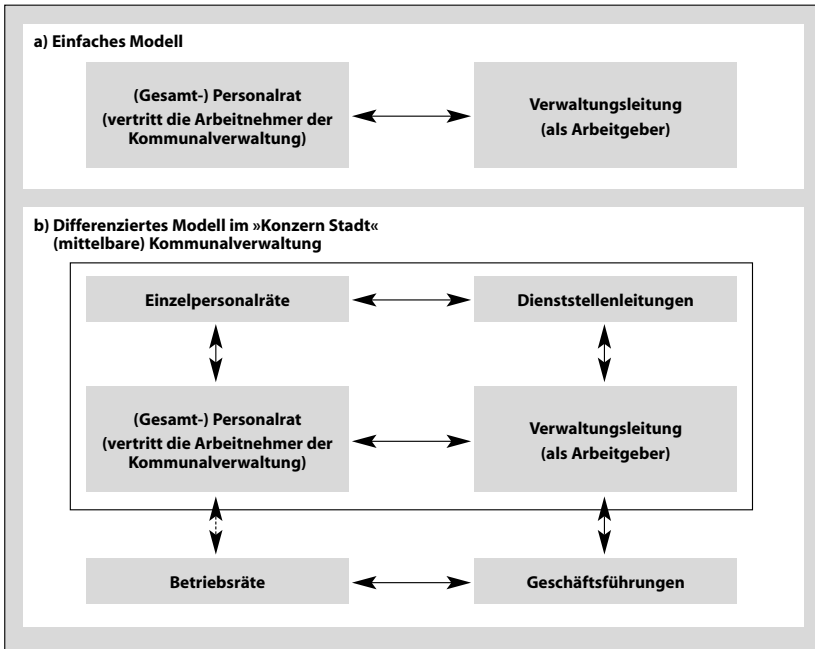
a) Einfaches Modell

(Gesamt-) Personalrat
(vertritt die Arbeitnehmer der Kommunalverwaltung)

Verwaltungsleitung
(als Arbeitgeber)

b) Differenziertes Modell im »Konzern Stadt«
(mittelbare) Kommunalverwaltung

Einzelpersonalräte

Dienststellenleitungen

(Gesamt-) Personalrat
(vertritt die Arbeitnehmer der Kommunalverwaltung)

Verwaltungsleitung
(als Arbeitgeber)

Betriebsräte

Geschäftsführungen